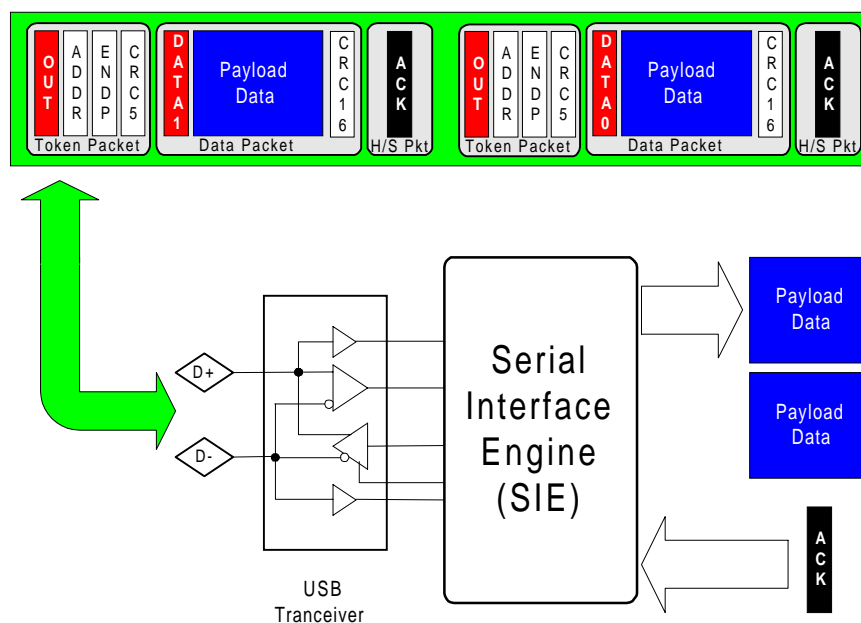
OUT ADDR ENDP CRC5
Token Packet

DATA1 Payload Data CRC16
Data Packet

ACK
H/S Pkt

OUT ADDR ENDP CRC5
Token Packet

DATA0 Payload Data CRC16
Data Packet

ACK
H/S Pkt

D+

D-

USB Tranceiver

Serial Interface Engine (SIE)

Payload Data

Payload Data

ACK